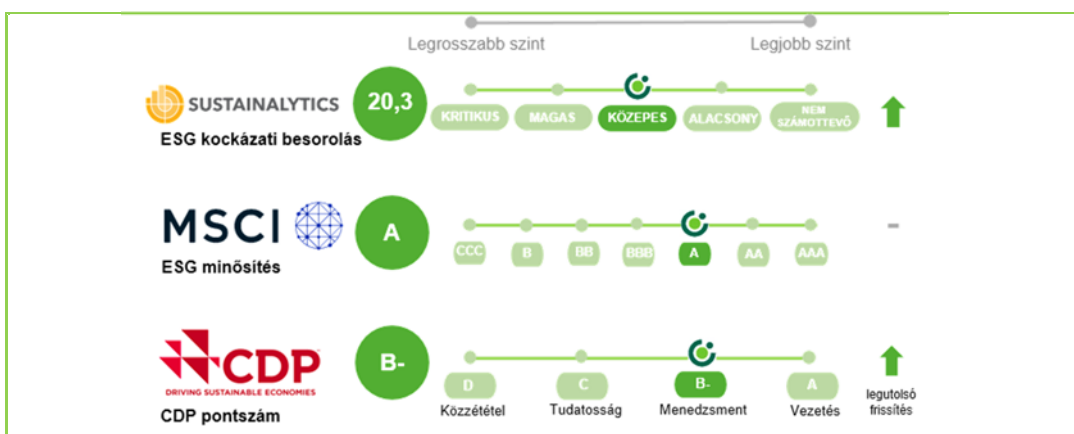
Legrosszabb szint

Legjobb szint

SUSTAINALYTICS

ESG kockázati besorolás

20,3

KRITIKUS MAGAS KÖZEPES ALACSONY NEM SZÁMOTTEVŐ

MSCI

ESG minősítés

A

CCC B BB BBB A AA AAA

-

CDP

DRIVING SUSTAINABLE ECONOMIES

CDP pontszám

B-

D C B- A

Közzététel Tudatosság Menedzsment Vezetés

legutolsó frissítés